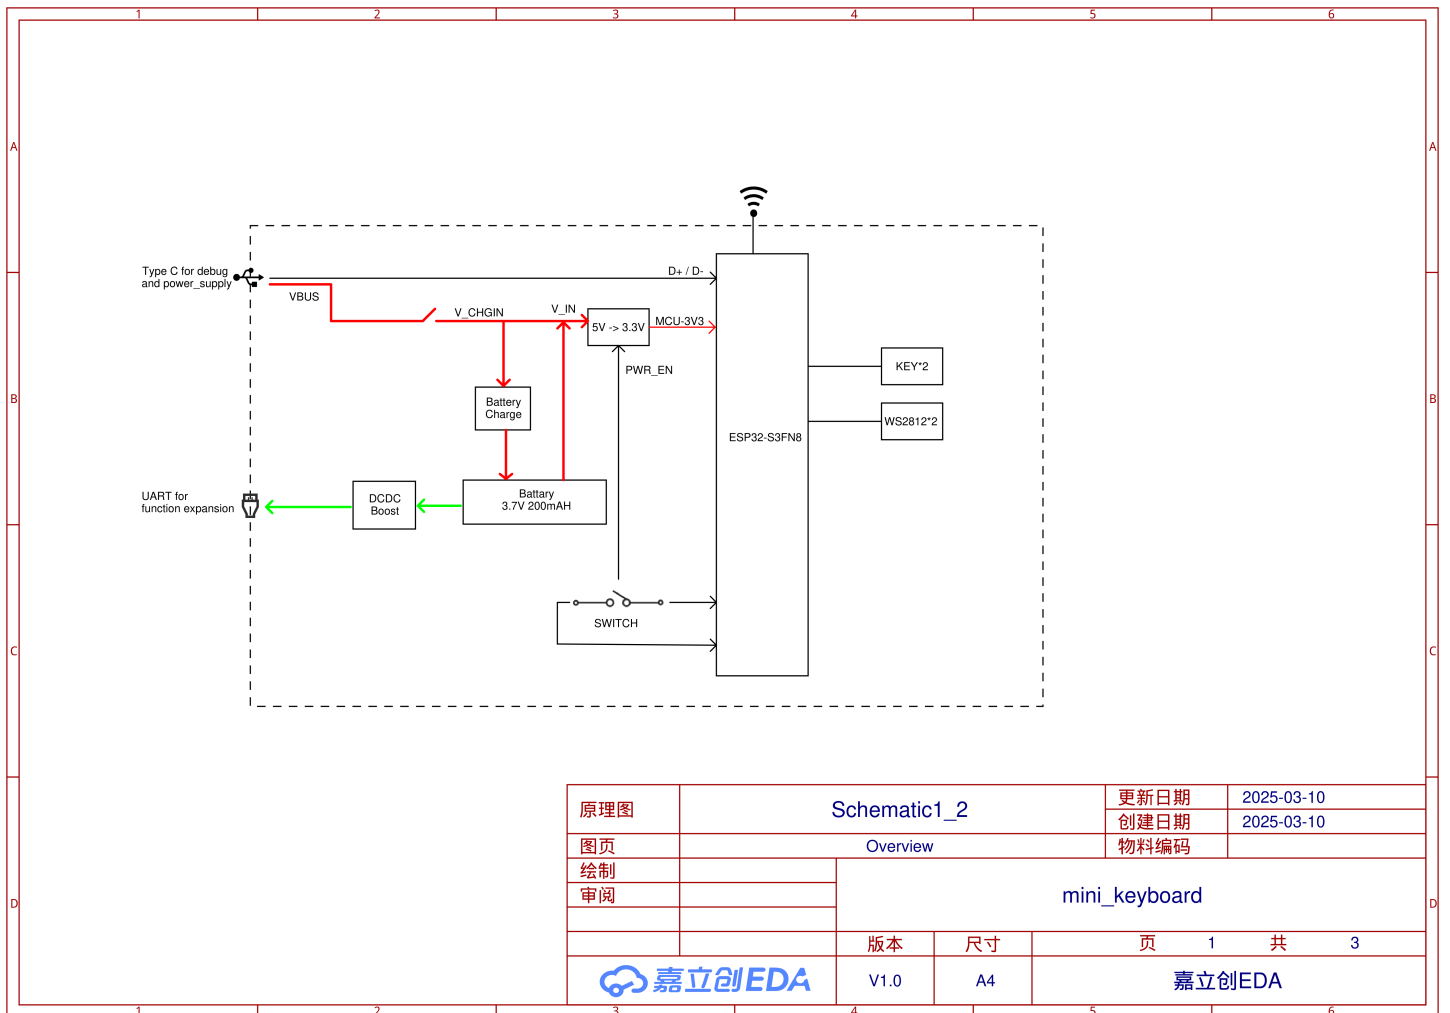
1 2 3 4 5 6

A

B

C

D

Type C for debug and power_supply

VBUS

D+ / D-

V_CHGIN

V_IN

5V -> 3.3V

MCU-3V3

PWR_EN

Battery Charge

KEY*2

WS2812*2

ESP32-S3FN8

UART for function expansion

DCDC Boost

Battary 3.7V 200mAH

SWITCH

| 原理图 | Schematic1_2 | 更新日期 | 2025-03-10 |
|---|---|---|---|
| | | 创建日期 | 2025-03-10 |
| 图页 | Overview | 物料编码 | |
| 绘制 | | mini_keyboard | |
| 审阅 | | | |
| | | 版本 | 尺寸 | 页 1 共 3 |
| 嘉立创EDA | | V1.0 | A4 | 嘉立创EDA |

1 2 3 4 5 6